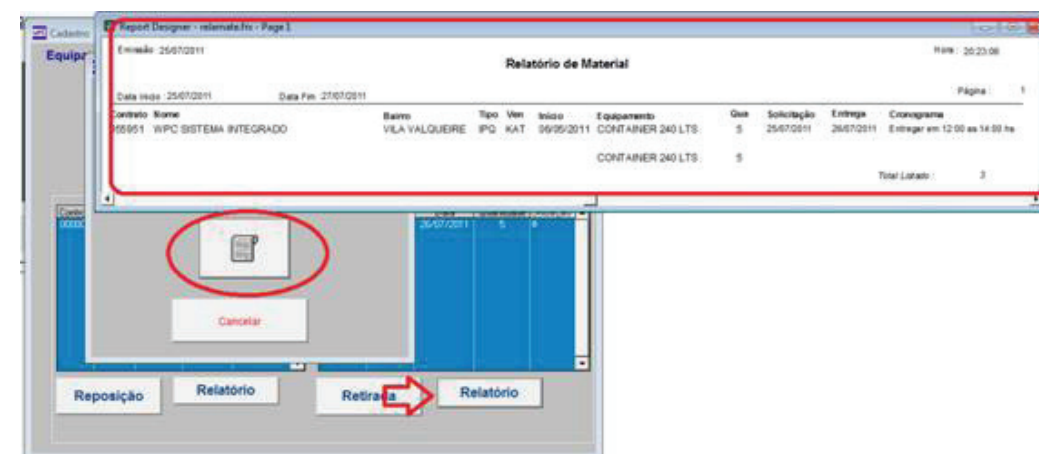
Cadastro

Equipa

Report Designer - relamate.frx - Page 1

Emissão: 25/07/2011

Hora: 20:23:06

Relatório de Material

Data Início: 25/07/2011

Data Fim: 27/07/2011

Página: 1

| Contrato | Nome | Bairro | Tipo | Ven | Início | Equipamento | Qua | Solicitação | Entrega | Cronograma |
|---|---|---|---|---|---|---|---|---|---|---|
| 55951 | WPC SISTEMA INTEGRADO | VILA VALQUEIRE | IPQ | KAT | 06/05/2011 | CONTAINER 240 LTS | 5 | 25/07/2011 | 26/07/2011 | Entregar em 12:00 as 14:00 hs |
| | | | | | | CONTAINER 240 LTS | 5 | | | |

Total Listado: 3

26/07/2011 5

Cancelar

Reposição

Relatório

Retirada

Relatório